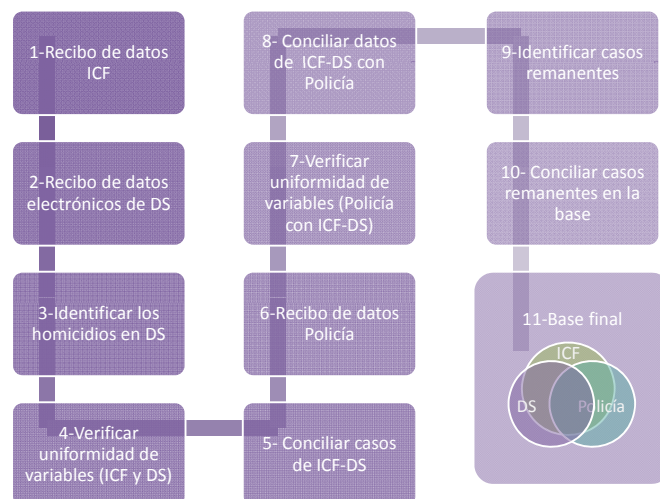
1-Recibo de datos ICF

2-Recibo de datos electrónicos de DS

3-Identificar los homicidios en DS

4-Verificar uniformidad de variables (ICF y DS)

5- Conciliar casos de ICF-DS

6-Recibo de datos Policía

7-Verificar uniformidad de variables (Policía con ICF-DS)

8- Conciliar datos de ICF-DS con Policía

9-Identificar casos remanentes

10- Conciliar casos remanentes en la base

11-Base final

ICF

DS

Policía